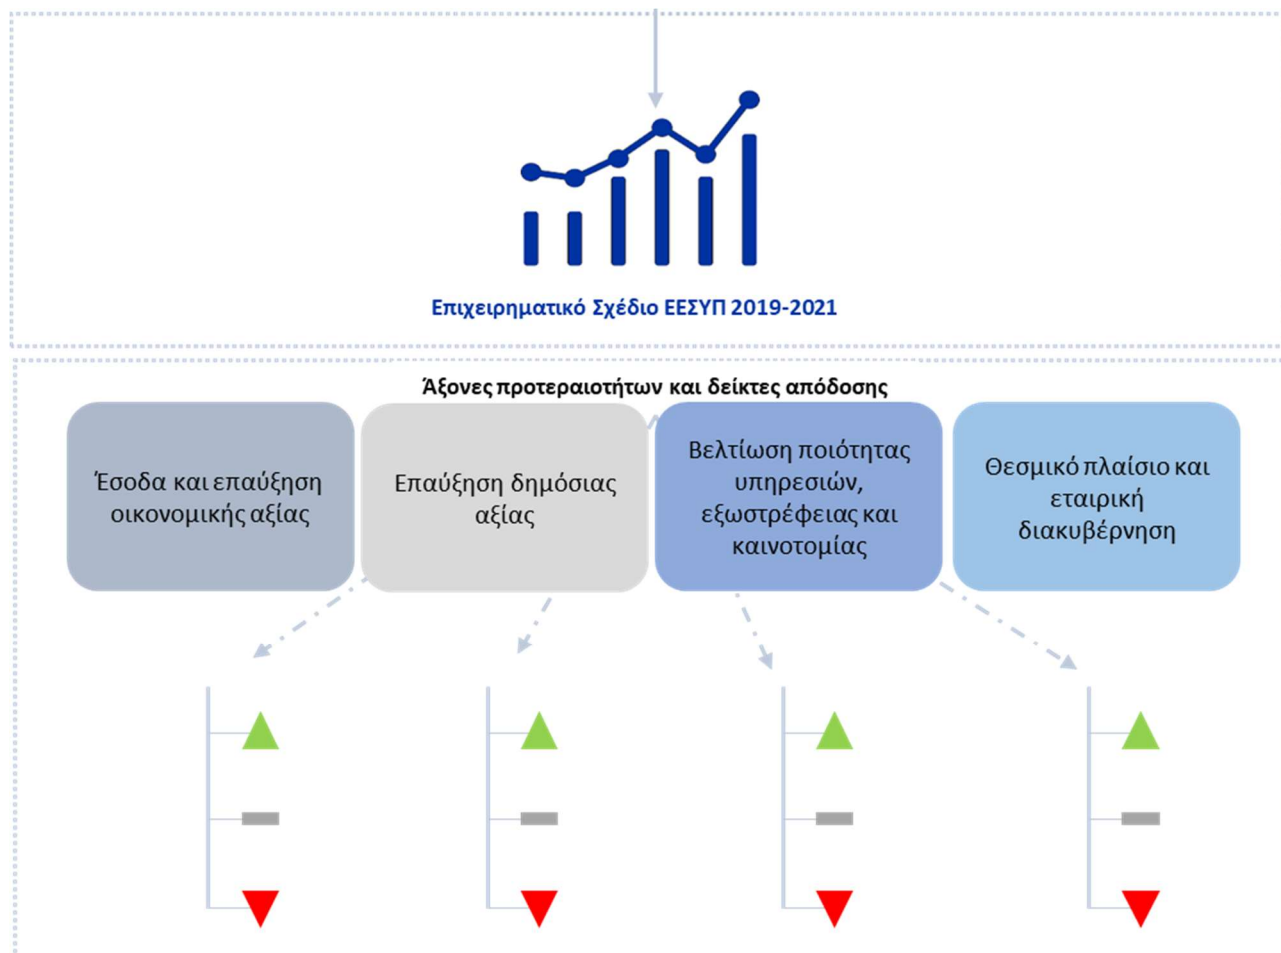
Επιχειρηματικό Σχέδιο ΕΕΣΥΠ 2019-2021

Άξονες προτεραιοτήτων και δείκτες απόδοσης

Έσοδα και επαύξηση οικονομικής αξίας

Επαύξηση δημόσιας αξίας

Βελτίωση ποιότητας υπηρεσιών, εξωστρέφειας και καινοτομίας

Θεσμικό πλαίσιο και εταιρική διακυβέρνηση